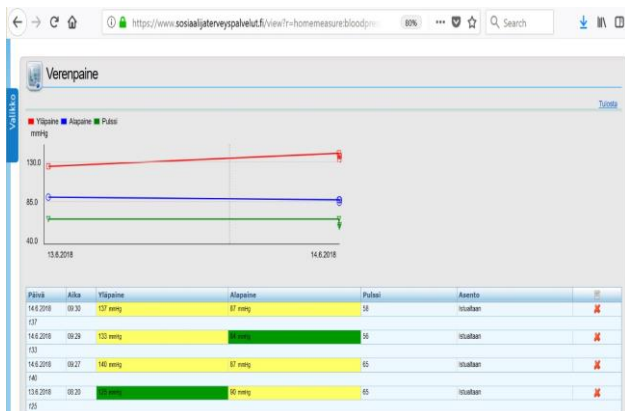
https://www.sosiaalijaterveyspalvelut.fi/view?r=homemeasure:bloodpr

80%

Search

Valikko

Verenpaine

Tulosta

Yläpaine Alapaine Pulssi

mmHg

130.0

85.0

40.0

13.6.2018

14.6.2018

| Päivä | Aika | Yläpaine | Alapaine | Pulssi | Asento | |
|---|---|---|---|---|---|---|
| 14.6.2018 | 09:30 | 137 mmHg | 87 mmHg | 58 | Istuallaan | |
| 137 | | | | | | |
| 14.6.2018 | 09:29 | 133 mmHg | 84 mmHg | 56 | Istuallaan | |
| 133 | | | | | | |
| 14.6.2018 | 09:27 | 140 mmHg | 87 mmHg | 65 | Istuallaan | |
| 140 | | | | | | |
| 13.6.2018 | 08:20 | 125 mmHg | 90 mmHg | 65 | Istuallaan | |
| 125 | | | | | | |